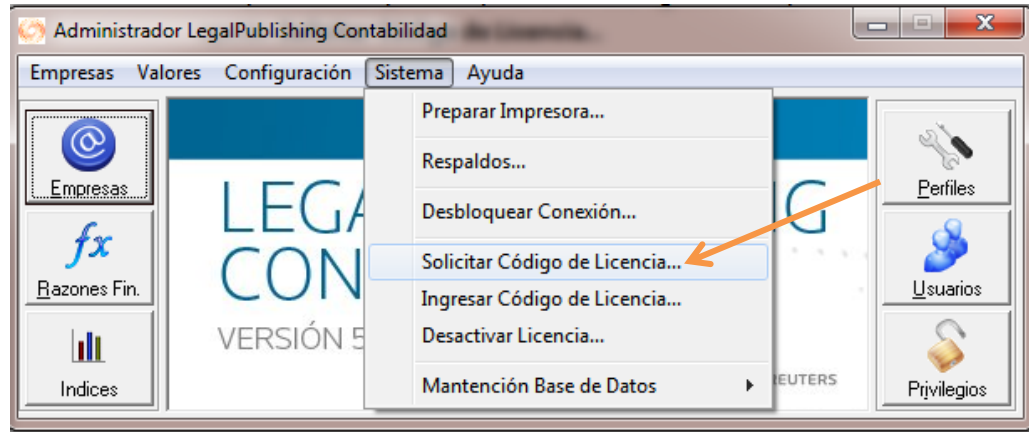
Administrador LegalPublishing Contabilidad

Empresas Valores Configuración Sistema Ayuda

Empresas

Razones Fin.

Indices

LEGA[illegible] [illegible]G
CON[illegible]
VERSIÓN 5

Preparar Impresora...
Respaldos...
Desbloquear Conexión...
Solicitar Código de Licencia...
Ingresar Código de Licencia...
Desactivar Licencia...
Mantención Base de Datos

REUTERS

Perfiles

Usuarios

Privilegios